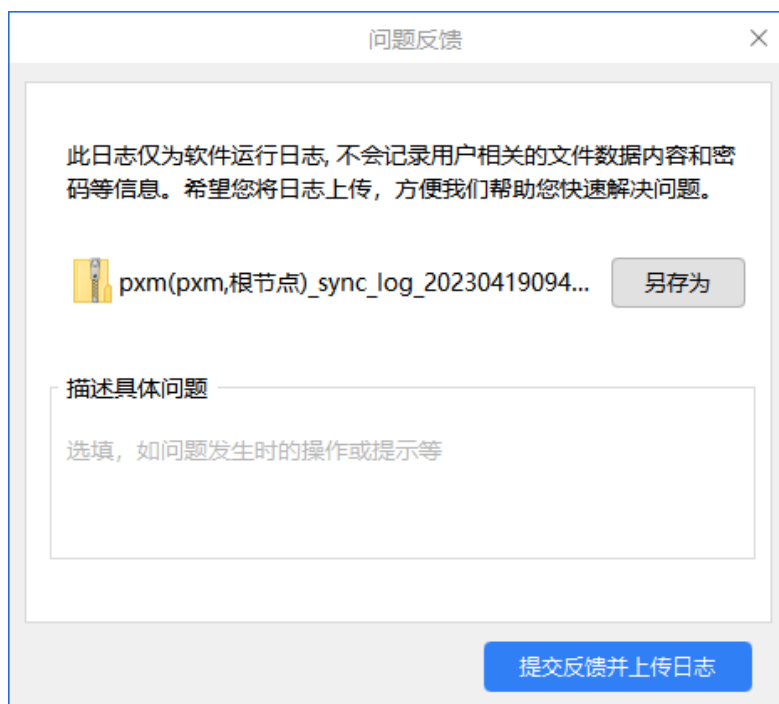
问题反馈

×

此日志仅为软件运行日志, 不会记录用户相关的文件数据内容和密码等信息。希望您将日志上传，方便我们帮助您快速解决问题。

pxm(pxm,根节点)_sync_log_20230419094...

另存为

描述具体问题

选填，如问题发生时的操作或提示等

提交反馈并上传日志